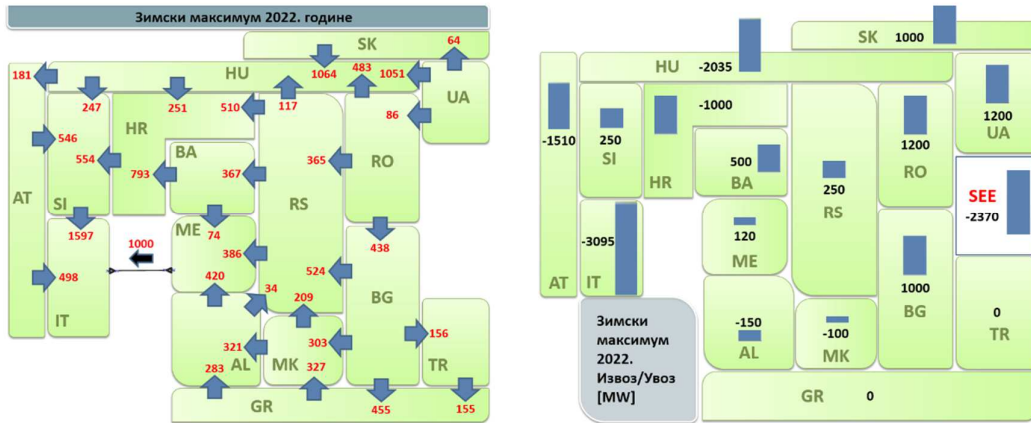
Зимски максимум 2022. године

SK 64
181 HU 1064 483 1051
247 251 510 117
UA
86
AT
546 HR
554 793
BA
367
365 RO
SI
1597
ME 74
RS
1000
386
438
498 420
524
IT
34
209
BG
321
303
156
283 AL
MK 327
TR
GR
455
155

SK 1000
HU -2035
-1000
-1510
250 SI
HR
500 BA
250 RS
1200 RO
1200 UA
SEE -2370
-3095 IT
120 ME
1000 BG
AT
0 TR
Зимски максимум 2022. Извоз/Увоз [MW]
-150 AL
-100 MK
GR 0